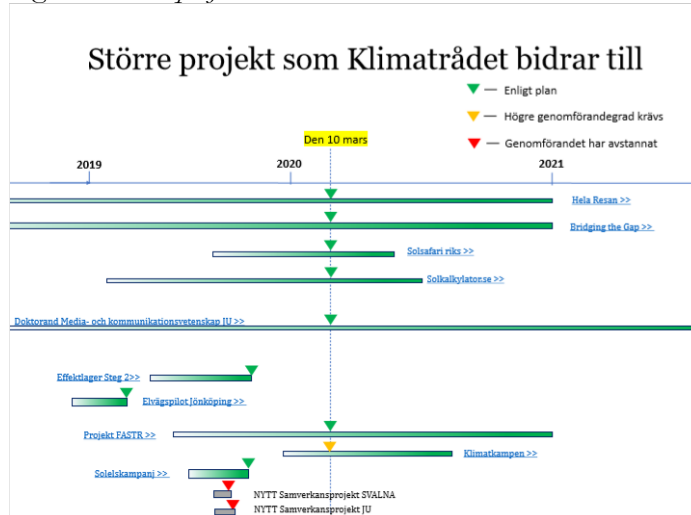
Större projekt som Klimatrådet bidrar till

— Enligt plan
— Högre genomförandegrad krävs
— Genomförandet har avstannat

Den 10 mars

2019
2020
2021

Hela Resan >>
Bridging the Gap >>
Solsafari riks >>
Solkalkylator.se >>
Doktorand Media- och kommunikationsvetenskap JU >>
Effektlager Steg 2>>
Elvägspilot Jönköping >>
Projekt FASTR >>
Klimatkampen >>
Solelskampanj >>
NYTT Samverkansprojekt SVALNA
NYTT Samverkansprojekt JU